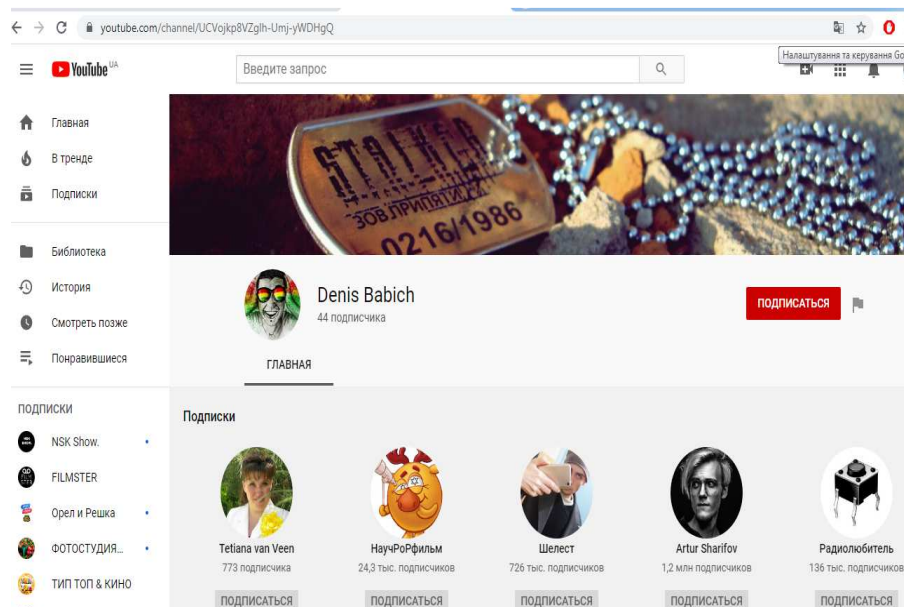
youtube.com/channel/UCVojkp8VZglh-Umj-yWDHgQ

Налаштування та керування Go

YouTube UA

Введите запрос

Главная
В тренде
Подписки

Библиотека
История
Смотреть позже
Понравившиеся

ПОДПИСКИ
NSK Show.
FILMSTER
Орел и Решка
ФОТОСТУДИЯ...
ТИП ТОП & КИНО

STALKER
ЗОВ ПРИПЯТИ
0216/1986

Denis Babich
44 подписчика

ПОДПИСАТЬСЯ

ГЛАВНАЯ

Подписки

Tetiana van Veen
773 подписчика
ПОДПИСАТЬСЯ

НаучРоФильм
24,3 тыс. подписчиков
ПОДПИСАТЬСЯ

Шелест
726 тыс. подписчиков
ПОДПИСАТЬСЯ

Artur Sharifov
1,2 млн подписчиков
ПОДПИСАТЬСЯ

Радиолюбитель
136 тыс. подписчиков
ПОДПИСАТЬСЯ